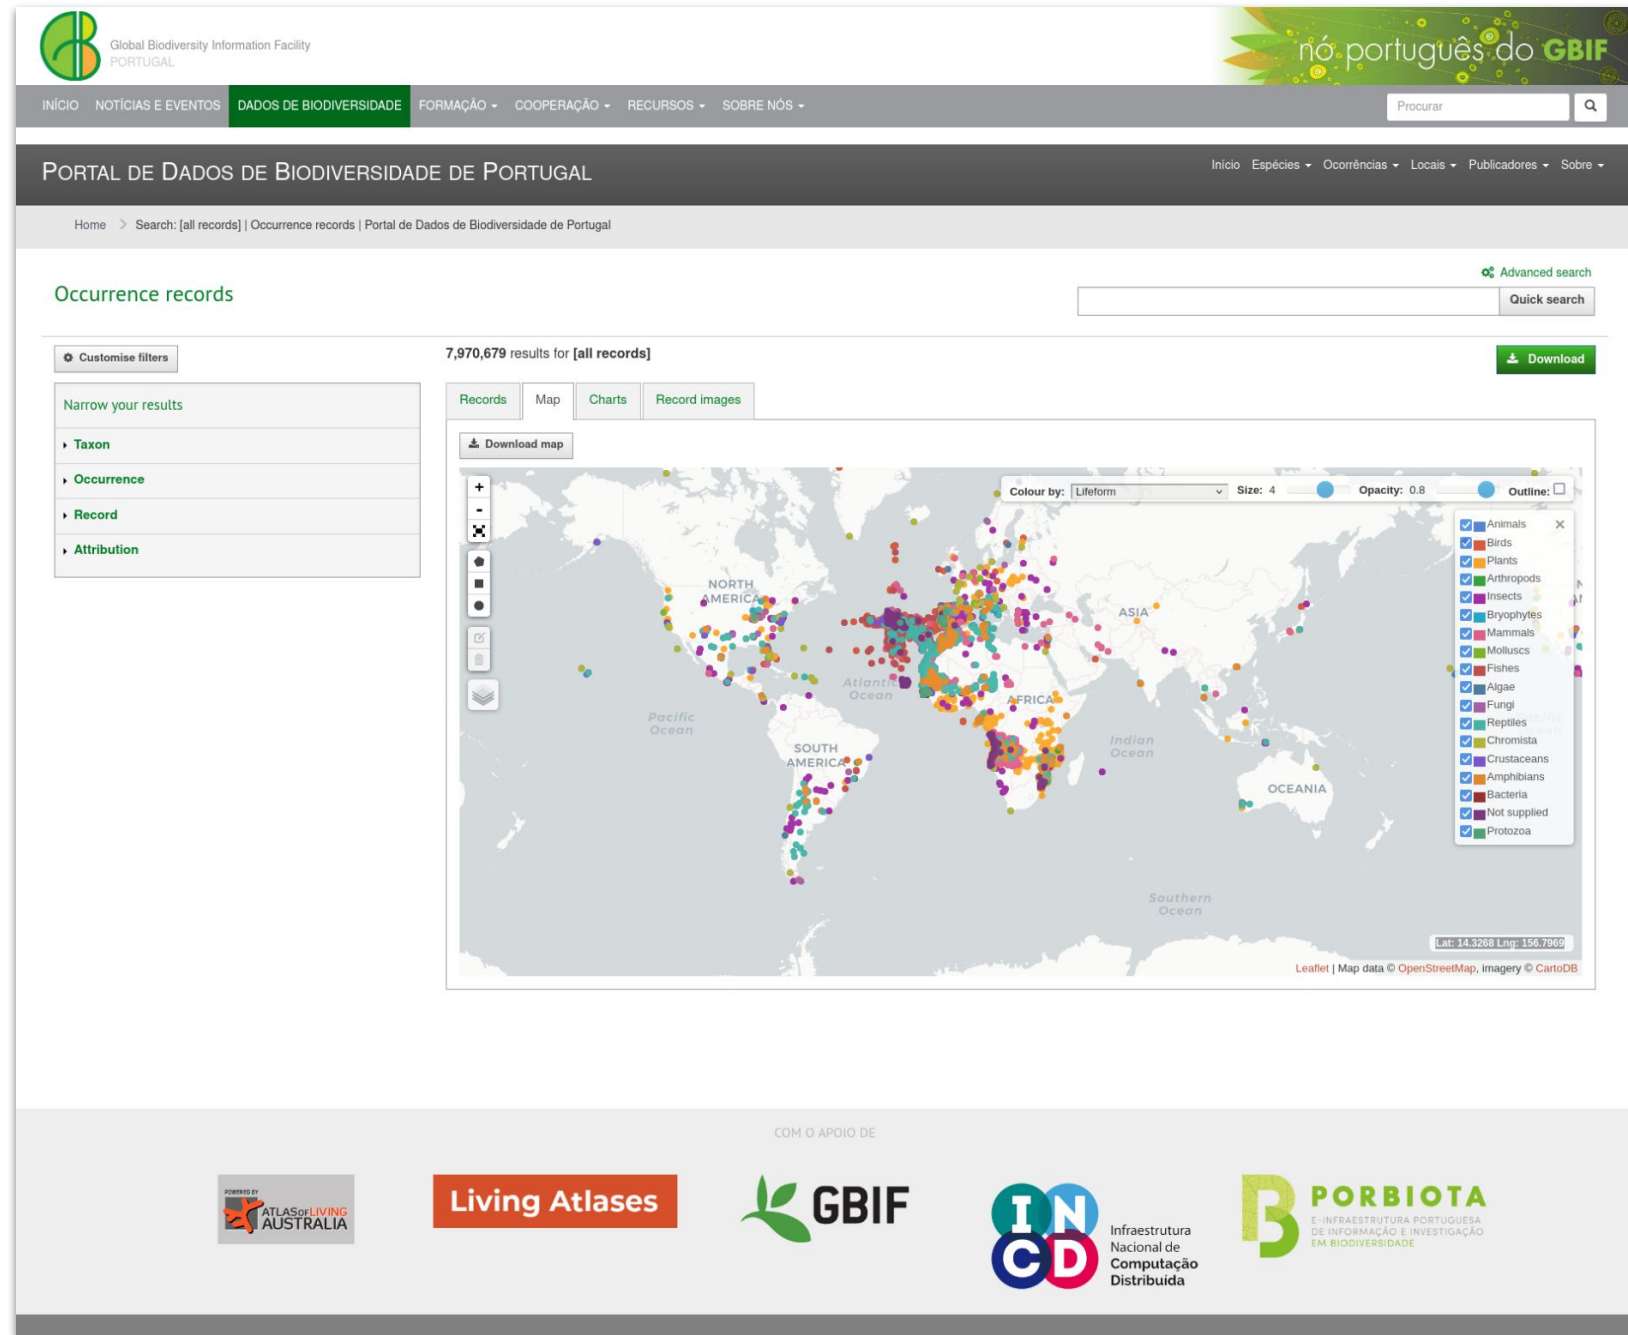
Global Biodiversity Information Facility
PORTUGAL

nó português do GBIF

INÍCIO NOTÍCIAS E EVENTOS DADOS DE BIODIVERSIDADE FORMAÇÃO COOPERAÇÃO RECURSOS SOBRE NÓS

Procurar

PORTAL DE DADOS DE BIODIVERSIDADE DE PORTUGAL

Início Espécies Ocorrências Locais Publicadores Sobre

Home > Search: [all records] | Occurrence records | Portal de Dados de Biodiversidade de Portugal

Advanced search

Occurrence records

Quick search

Customise filters

7,970,679 results for [all records]

Download

Narrow your results

Taxon

Occurrence

Record

Attribution

Records Map Charts Record images

Download map

Colour by: Lifeform Size: 4 Opacity: 0.8 Outline:

Animals
Birds
Plants
Arthropods
Insects
Bryophytes
Mammals
Molluscs
Fishes
Algae
Fungi
Reptiles
Chromista
Crustaceans
Amphibians
Bacteria
Not supplied
Protozoa

NORTH AMERICA
ASIA
Atlantic Ocean
AFRICA
Pacific Ocean
SOUTH AMERICA
Indian Ocean
OCEANIA
Southern Ocean

Lat: 14.3268 Lng: 156.7969

Leaflet | Map data © OpenStreetMap, imagery © CartoDB

COM O APOIO DE

POWERED BY ATLAS OF LIVING AUSTRALIA

Living Atlases

GBIF

INCD Infraestrutura Nacional de Computação Distribuída

PORBIOTA E-INFRAESTRUTURA PORTUGUESA DE INFORMAÇÃO E INVESTIGAÇÃO EM BIODIVERSIDADE